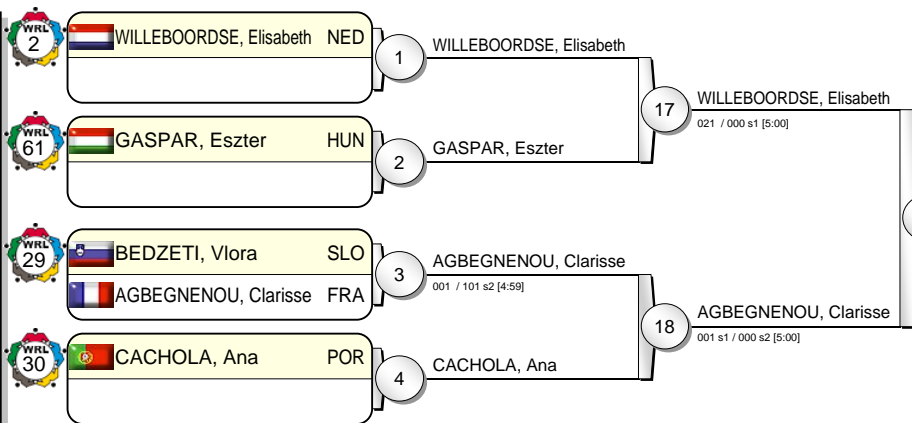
WRL 2 WILLEBOORDSE, Elisabeth NED
1
WILLEBOORDSE, Elisabeth
17
WILLEBOORDSE, Elisabeth
021 / 000 s1 [5:00]
WRL 61 GASPAR, Eszter HUN
2
GASPAR, Eszter
WRL 29 BEDZETI, Vlora SLO
AGBEGNENOU, Clarisse FRA
3
AGBEGNENOU, Clarisse
001 / 101 s2 [4:59]
18
AGBEGNENOU, Clarisse
001 s1 / 000 s2 [5:00]
WRL 30 CACHOLA, Ana POR
4
CACHOLA, Ana